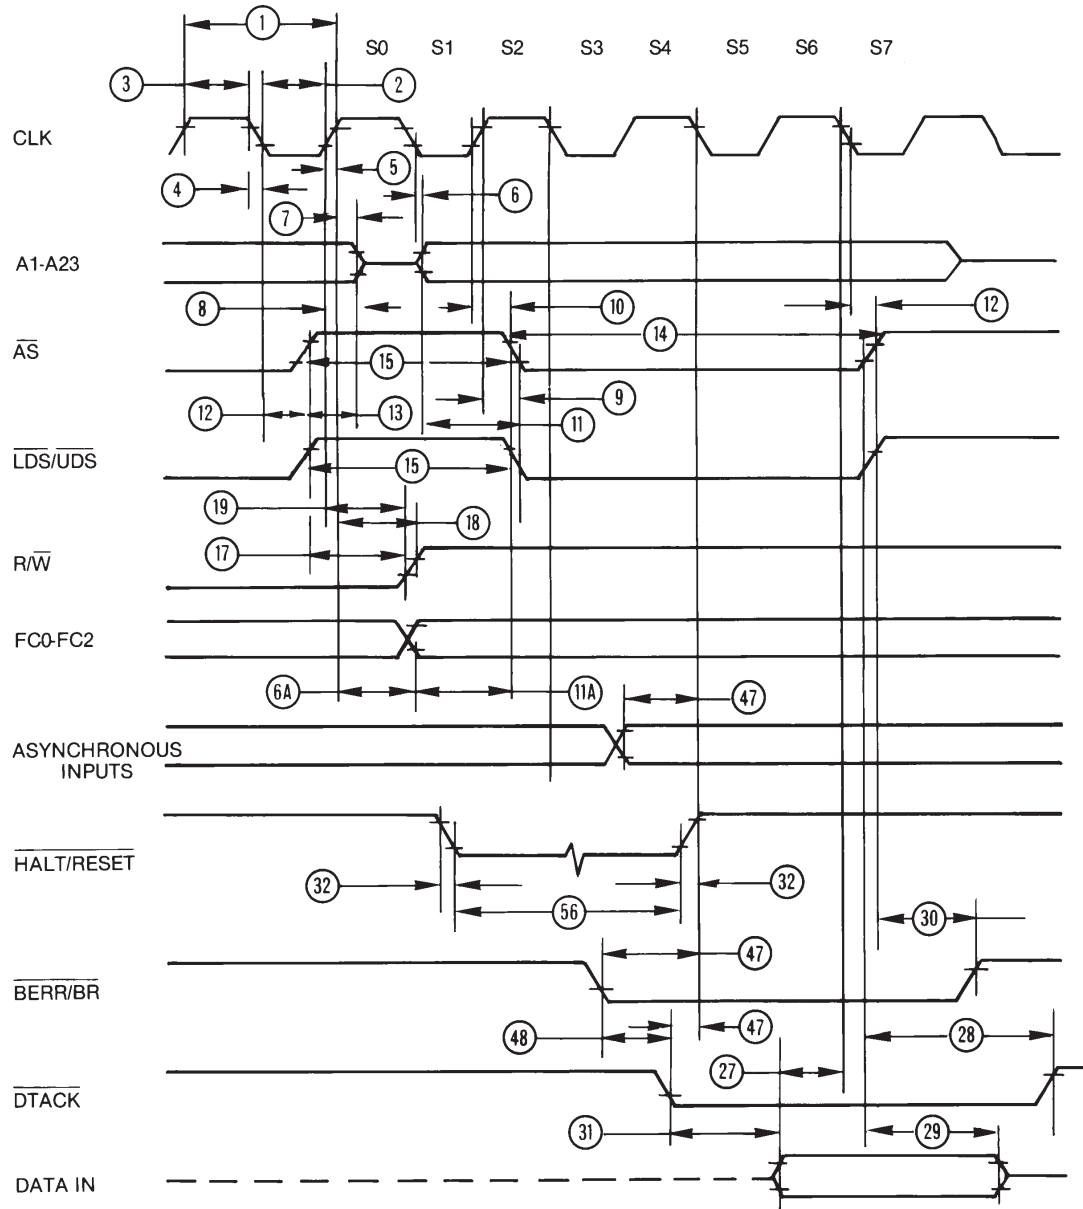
1
S0 S1 S2 S3 S4 S5 S6 S7
3
2
CLK
5
4
6
7
A1-A23
8
10
12
$\overline{AS}$
14
15
12
13
9
11
$\overline{LDS}/\overline{UDS}$
15
19
18
R/$\overline{W}$
17
FC0-FC2
6A
11A
47
ASYNCHRONOUS INPUTS
$\overline{HALT}/\overline{RESET}$
32
56
32
30
47
$\overline{BERR}/\overline{BR}$
48
47
28
27
$\overline{DTACK}$
31
29
DATA IN